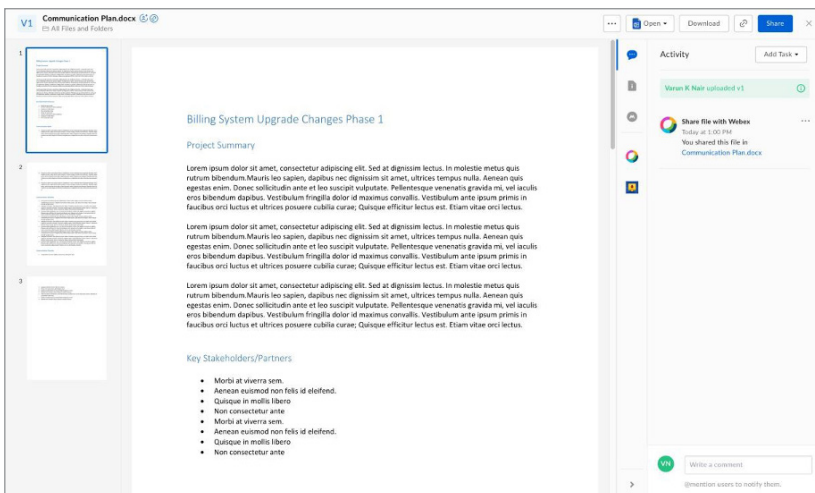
V1 Communication Plan.docx
All Files and Folders

Open Download Share

Activity Add Task

Varun K Nair uploaded v1

Share file with Webex
Today at 1:00 PM
You shared this file in Communication Plan.docx

1

2

3

Billing System Upgrade Changes Phase 1

Project Summary

Lorem ipsum dolor sit amet, consectetur adipiscing elit. Sed at dignissim lectus. In molestie metus quis rutrum bibendum.Mauris leo sapien, dapibus nec dignissim sit amet, ultrices tempus nulla. Aenean quis egestas enim. Donec sollicitudin ante et leo suscipit vulputate. Pellentesque venenatis gravida mi, vel iaculis eros bibendum dapibus. Vestibulum fringilla dolor id maximus convallis. Vestibulum ante ipsum primis in faucibus orci luctus et ultrices posuere cubilia curae; Quisque efficitur lectus est. Etiam vitae orci lectus.

Lorem ipsum dolor sit amet, consectetur adipiscing elit. Sed at dignissim lectus. In molestie metus quis rutrum bibendum.Mauris leo sapien, dapibus nec dignissim sit amet, ultrices tempus nulla. Aenean quis egestas enim. Donec sollicitudin ante et leo suscipit vulputate. Pellentesque venenatis gravida mi, vel iaculis eros bibendum dapibus. Vestibulum fringilla dolor id maximus convallis. Vestibulum ante ipsum primis in faucibus orci luctus et ultrices posuere cubilia curae; Quisque efficitur lectus est. Etiam vitae orci lectus.

Lorem ipsum dolor sit amet, consectetur adipiscing elit. Sed at dignissim lectus. In molestie metus quis rutrum bibendum.Mauris leo sapien, dapibus nec dignissim sit amet, ultrices tempus nulla. Aenean quis egestas enim. Donec sollicitudin ante et leo suscipit vulputate. Pellentesque venenatis gravida mi, vel iaculis eros bibendum dapibus. Vestibulum fringilla dolor id maximus convallis. Vestibulum ante ipsum primis in faucibus orci luctus et ultrices posuere cubilia curae; Quisque efficitur lectus est. Etiam vitae orci lectus.

Key Stakeholders/Partners

- Morbi at viverra sem.
- Aenean euismod non felis id eleifend.
- Quisque in mollis libero
- Non consectetur ante
- Morbi at viverra sem.
- Aenean euismod non felis id eleifend.
- Quisque in mollis libero
- Non consectetur ante

VN Write a comment
@mention users to notify them.